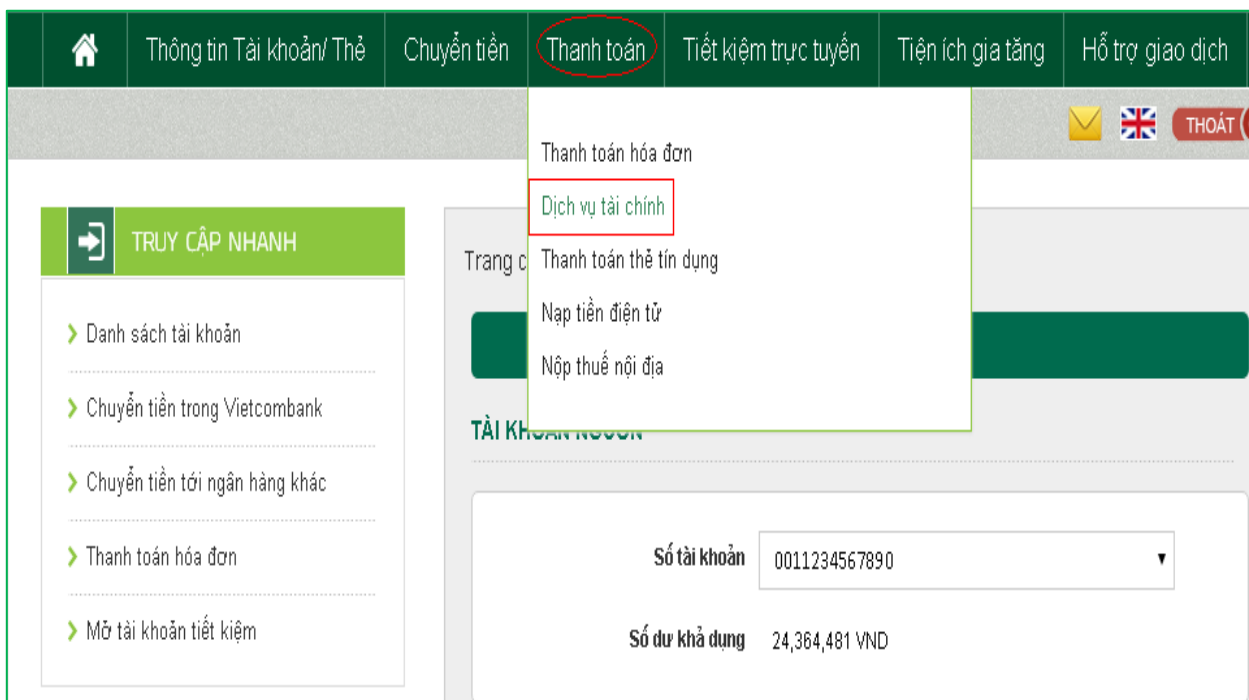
Thông tin Tài khoản/ Thẻ | Chuyển tiền | Thanh toán | Tiết kiệm trực tuyến | Tiện ích gia tăng | Hỗ trợ giao dịch

THOÁT

Thanh toán hóa đơn
Dịch vụ tài chính
Thanh toán thẻ tín dụng
Nạp tiền điện tử
Nộp thuế nội địa

TRUY CẬP NHANH

Danh sách tài khoản
Chuyển tiền trong Vietcombank
Chuyển tiền tới ngân hàng khác
Thanh toán hóa đơn
Mở tài khoản tiết kiệm

Trang c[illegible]

TÀI KH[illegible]

Số tài khoản 0011234567890

Số dư khả dụng 24,364,481 VND